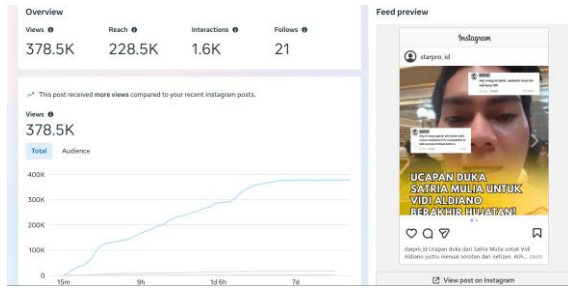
Overview

Views
378.5K

Reach
228.5K

Interactions
1.6K

Follows
21

This post received more views compared to your recent Instagram posts.

Views
378.5K

Total
Audience

400K
300K
200K
100K
0

15m
9h
1d 6h
7d

Feed preview

Instagram

starpro_id

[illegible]

UCAPAN DUKA SATRIA MULIA UNTUK VIDI ALDIANO BERAKHIR HUJATAN!

starpro_id Ucapan duka dari Satria Mulia untuk Vidi Aldiano justru menuai sorotan dari netizen. Alih...

View post on Instagram